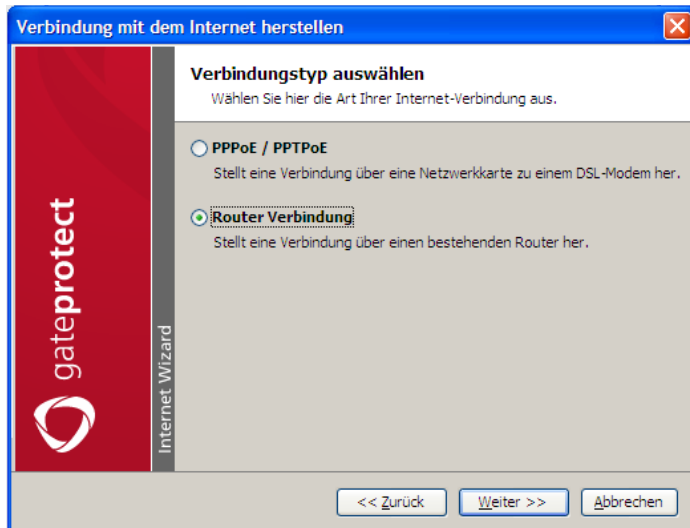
Verbindung mit dem Internet herstellen

gateprotect

Internet Wizard

Verbindungstyp auswählen
Wählen Sie hier die Art Ihrer Internet-Verbindung aus.

PPPoE / PPTPoE
Stellt eine Verbindung über eine Netzwerkkarte zu einem DSL-Modem her.

Router Verbindung
Stellt eine Verbindung über einen bestehenden Router her.

<< Zurück
Weiter >>
Abbrechen